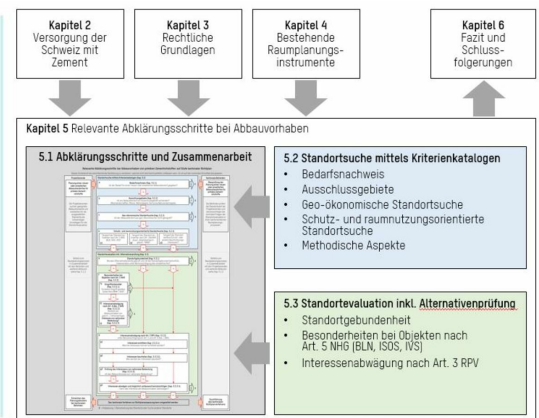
Kapitel 2
Versorgung der Schweiz mit Zement

Kapitel 3
Rechtliche Grundlagen

Kapitel 4
Bestehende Raumplanungsinstrumente

Kapitel 6
Fazit und Schlussfolgerungen

Kapitel 5 Relevante Abklärungsschritte bei Abbauvorhaben

5.1 Abklärungsschritte und Zusammenarbeit

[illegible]

5.2 Standortsuche mittels Kriterienkatalogen

- Bedarfsnachweis
- Ausschlussgebiete
- Geo-ökonomische Standortsuche
- Schutz- und raumnutzungsorientierte Standortsuche
- Methodische Aspekte

5.3 Standortevaluation inkl. Alternativenprüfung

- Standortgebundenheit
- Besonderheiten bei Objekten nach Art. 5 NHG (BLN, ISOS, IVS)
- Interessenabwägung nach Art. 3 RPV